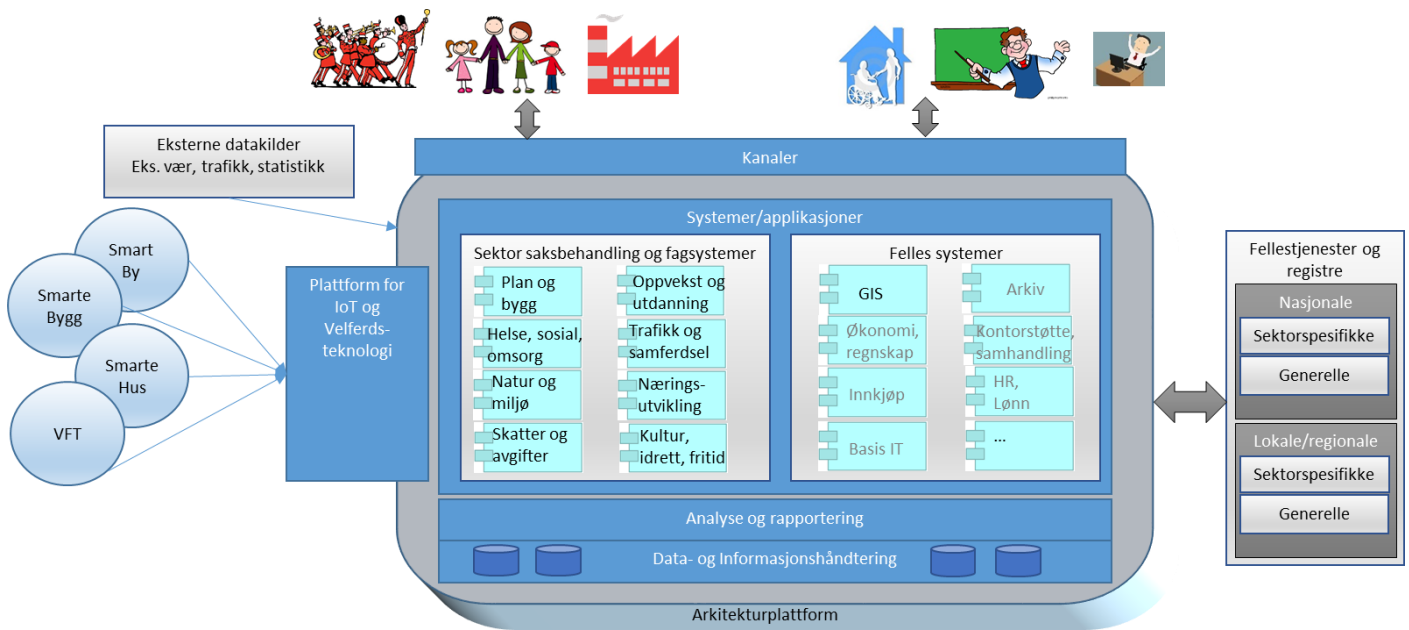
Eksterne datakilder
Eks. vær, trafikk, statistikk

Smart By

Smarte Bygg

Smarte Hus

VFT

Plattform for IoT og Velferds-teknologi

Kanaler

Systemer/applikasjoner

Sektor saksbehandling og fagsystemer

Plan og bygg

Oppvekst og utdanning

Helse, sosial, omsorg

Trafikk og samferdsel

Natur og miljø

Nærings-utvikling

Skatter og avgifter

Kultur, idrett, fritid

Felles systemer

GIS

Arkiv

Økonomi, regnskap

Kontorstøtte, samhandling

Innkjøp

HR, Lønn

Basis IT

...

Analyse og rapportering

Data- og Informasjonshåndtering

Arkitekturplattform

Fellestjenester og registre

Nasjonale

Sektorspesifikke

Generelle

Lokale/regionale

Sektorspesifikke

Generelle